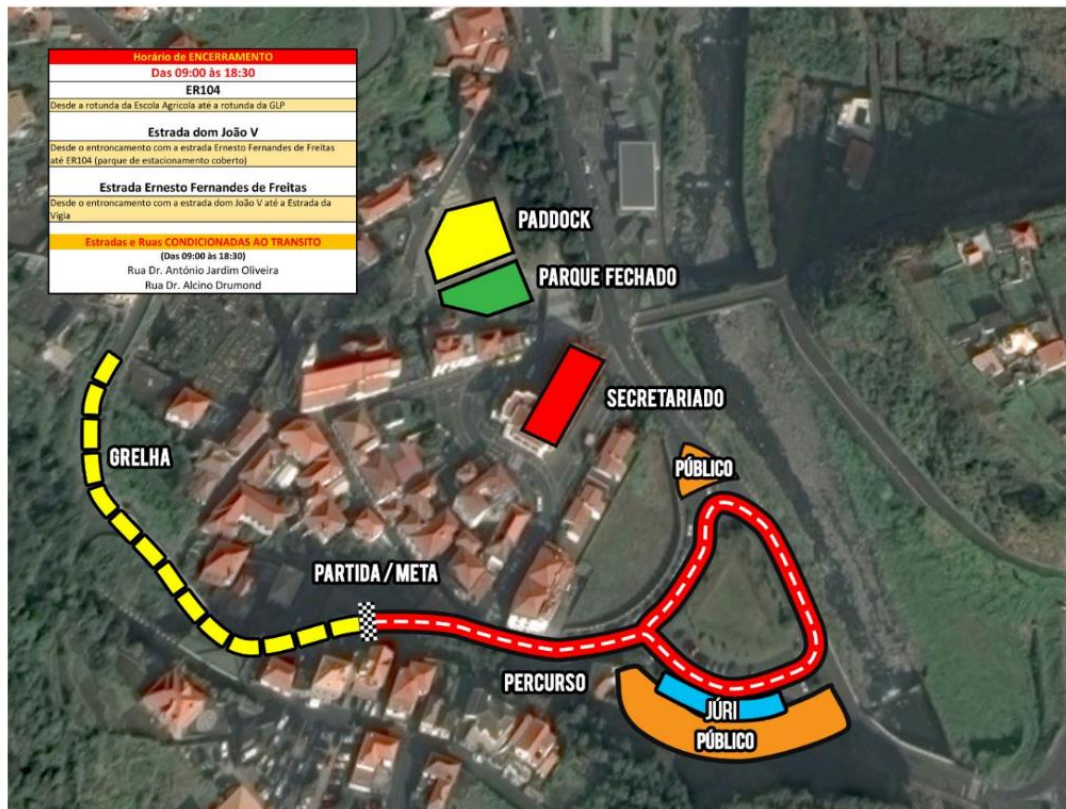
| Horário de ENCERRAMENTO |
|---|
| Das 09:00 às 18:30 |
| ER104 |
| Desde a rotunda da Escola Agrícola até a rotunda da GLP |
| Estrada dom João V |
| Desde o entroncamento com a estrada Ernesto Fernandes de Freitas até ER104 (parque de estacionamento coberto) |
| Estrada Ernesto Fernandes de Freitas |
| Desde o entroncamento com a estrada dom João V até a Estrada da Vigia |
| Estradas e Ruas CONDICIONADAS AO TRANSITO |
| (Das 09:00 às 18:30) |
| Rua Dr. António Jardim Oliveira |
| Rua Dr. Alcino Drumond |

PADDOCK

PARQUE FECHADO

SECRETARIADO

PÚBLICO

GRELHA

PARTIDA / META

PERCURSO

JÚRI

PÚBLICO